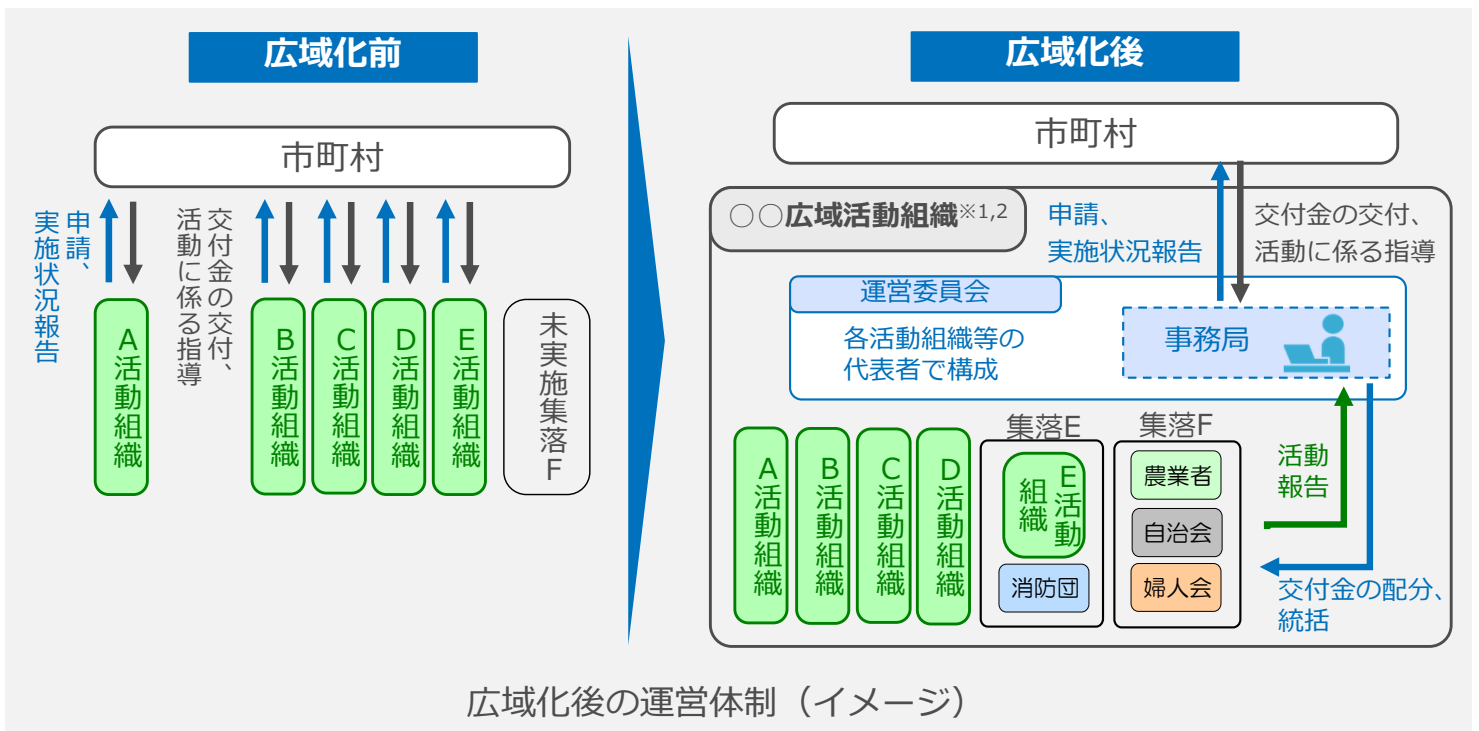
広域化前

市町村

申請、実施状況報告

交付金の交付、活動に係る指導

A活動組織

B活動組織

C活動組織

D活動組織

E活動組織

未実施集落F

広域化後

市町村

○○広域活動組織※1,2

申請、実施状況報告

交付金の交付、活動に係る指導

運営委員会

各活動組織等の代表者で構成

事務局

A活動組織

B活動組織

C活動組織

D活動組織

集落E

E活動組織

消防団

集落F

農業者

自治会

婦人会

活動報告

交付金の配分、統括

広域化後の運営体制（イメージ）